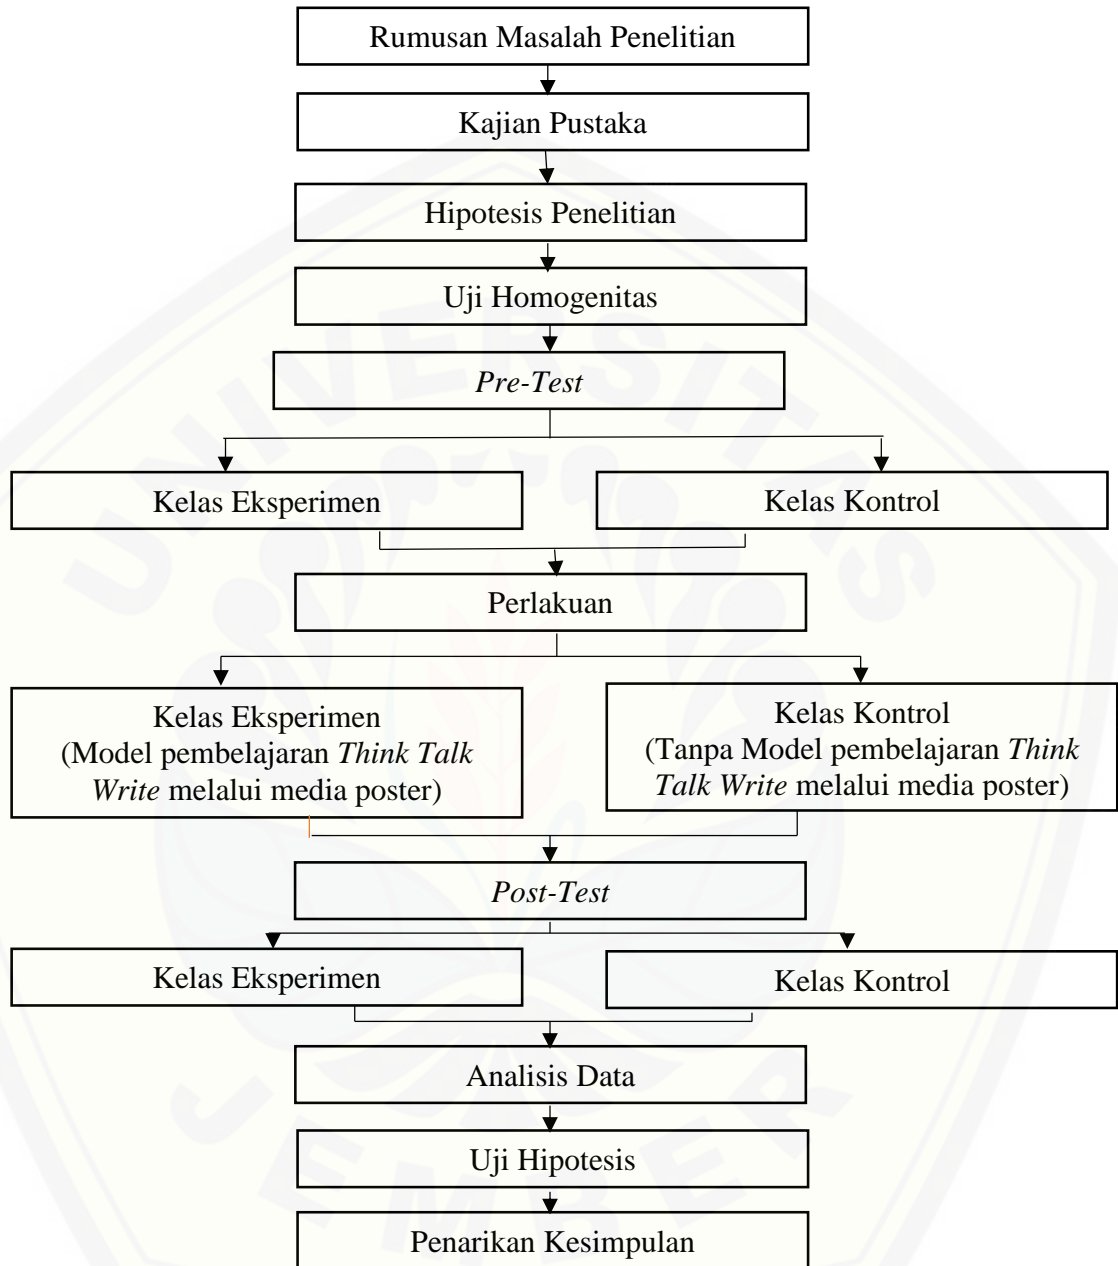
Rumusan Masalah Penelitian

Kajian Pustaka

Hipotesis Penelitian

Uji Homogenitas

Pre-Test

Kelas Eksperimen

Kelas Kontrol

Perlakuan

Kelas Eksperimen (Model pembelajaran Think Talk Write melalui media poster)

Kelas Kontrol (Tanpa Model pembelajaran Think Talk Write melalui media poster)

Post-Test

Kelas Eksperimen

Kelas Kontrol

Analisis Data

Uji Hipotesis

Penarikan Kesimpulan